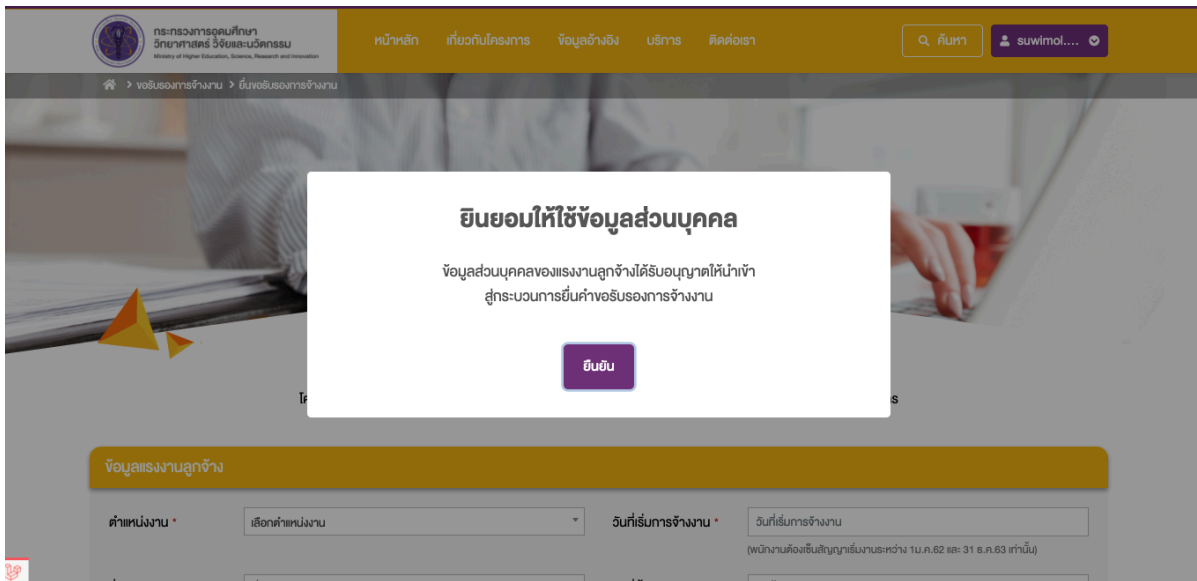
กระทรวงการอุดมศึกษา วิทยาศาสตร์ วิจัยและนวัตกรรม
Ministry of Higher Education, Science, Research and Innovation

หน้าหลัก เกี่ยวกับโครงการ ข้อมูลอ้างอิง บริการ ติดต่อเรา

ค้นหา

suwimol....

> ขอรับรองการจ้างงาน > ยื่นขอรับรองการจ้างงาน

ยินยอมให้ใช้ข้อมูลส่วนบุคคล

ข้อมูลส่วนบุคคลของแรงงานลูกจ้างได้รับอนุญาตให้นำเข้าสู่กระบวนการยื่นคำขอรับรองการจ้างงาน

ยืนยัน

โ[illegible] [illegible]s

ข้อมูลแรงงานลูกจ้าง

ตำแหน่งงาน *

เลือกตำแหน่งงาน

วันที่เริ่มการจ้างงาน *

วันที่เริ่มการจ้างงาน

(พนักงานต้องเซ็นสัญญาเริ่มงานระหว่าง 1ม.ค.62 และ 31 ธ.ค.63 เท่านั้น)